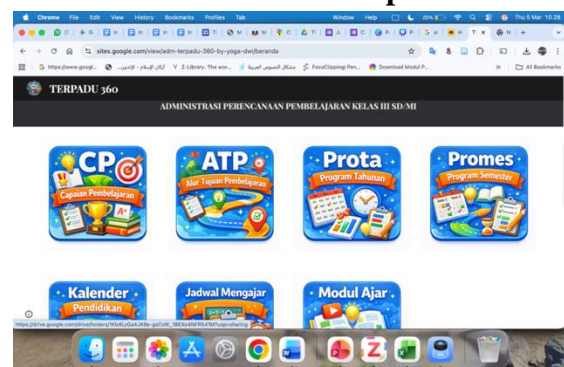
Chrome File Edit View History Bookmarks Profiles Tab Window Help Thu 5 Mar 10.28

sites.google.com/view/adm-terpadu-360-by-yoga-dwi/beranda

https://www.googl... أركان الإسلام - الإسلام... Z-Library. The wor... مشاكل النصوص العربية FoodClipping| Pen... Download Modul P... All Bookmarks

TERPADU 360

ADMINISTRASI PERENCANAAN PEMBELAJARAN KELAS III SD/MI

CP Capaian Pembelajaran

ATP Alur Tujuan Pembelajaran

Prota Program Tahunan

Promes Program Semester

Kalender Pendidikan

Jadwal Mengajar

Modul Ajar

https://drive.google.com/drive/folders/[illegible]?usp=sharing